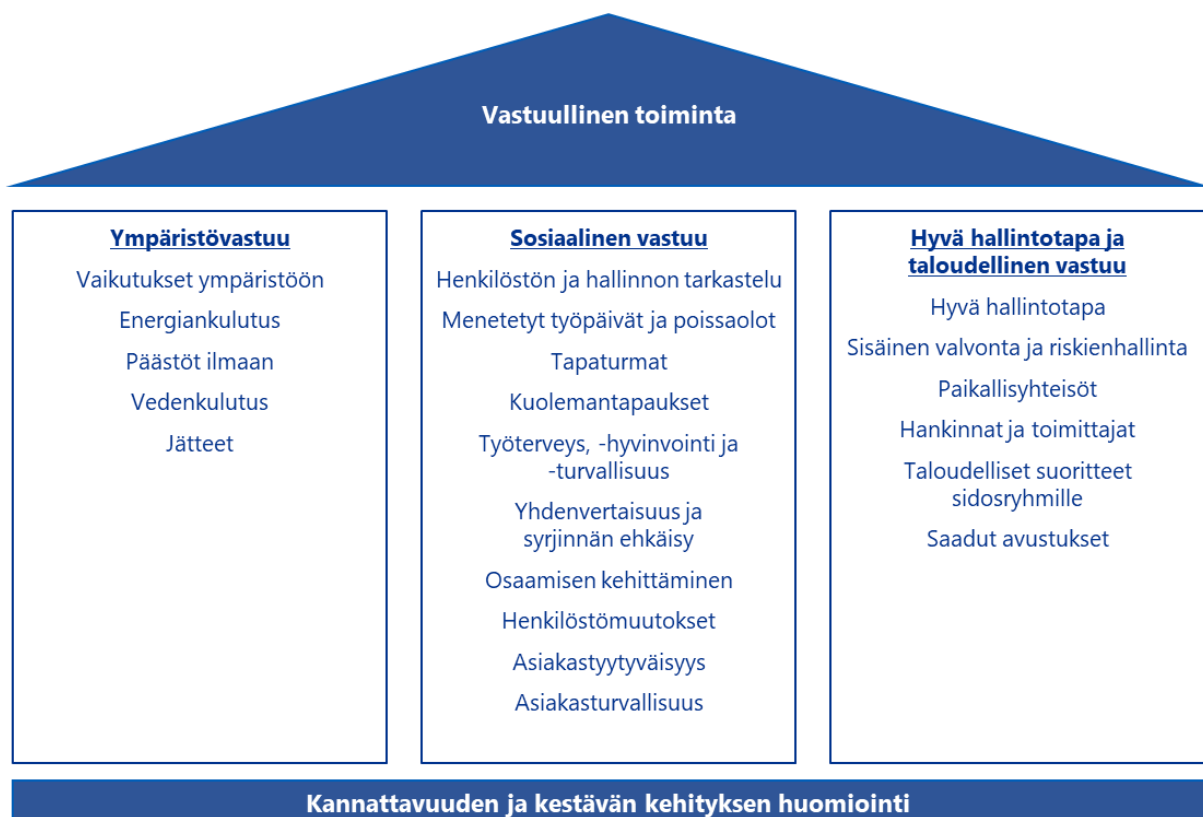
Vastuullinen toiminta

Ympäristövastuu

Vaikutukset ympäristöön

Energiankulutus

Päästöt ilmaan

Vedenkulutus

Jätteet

Sosiaalinen vastuu

Henkilöstön ja hallinnon tarkastelu

Menetetyt työpäivät ja poissaolot

Tapaturmat

Kuolemantapaukset

Työterveys, -hyvinvointi ja -turvallisuus

Yhdenvertaisuus ja syrjinnän ehkäisy

Osaamisen kehittäminen

Henkilöstömuutokset

Asiakastyytyväisyys

Asiakasturvallisuus

Hyvä hallintotapa ja taloudellinen vastuu

Hyvä hallintotapa

Sisäinen valvonta ja riskienhallinta

Paikallisyhteisöt

Hankinnat ja toimittajat

Taloudelliset suoritteet sidosryhmille

Saadut avustukset

Kannattavuuden ja kestävän kehityksen huomiointi